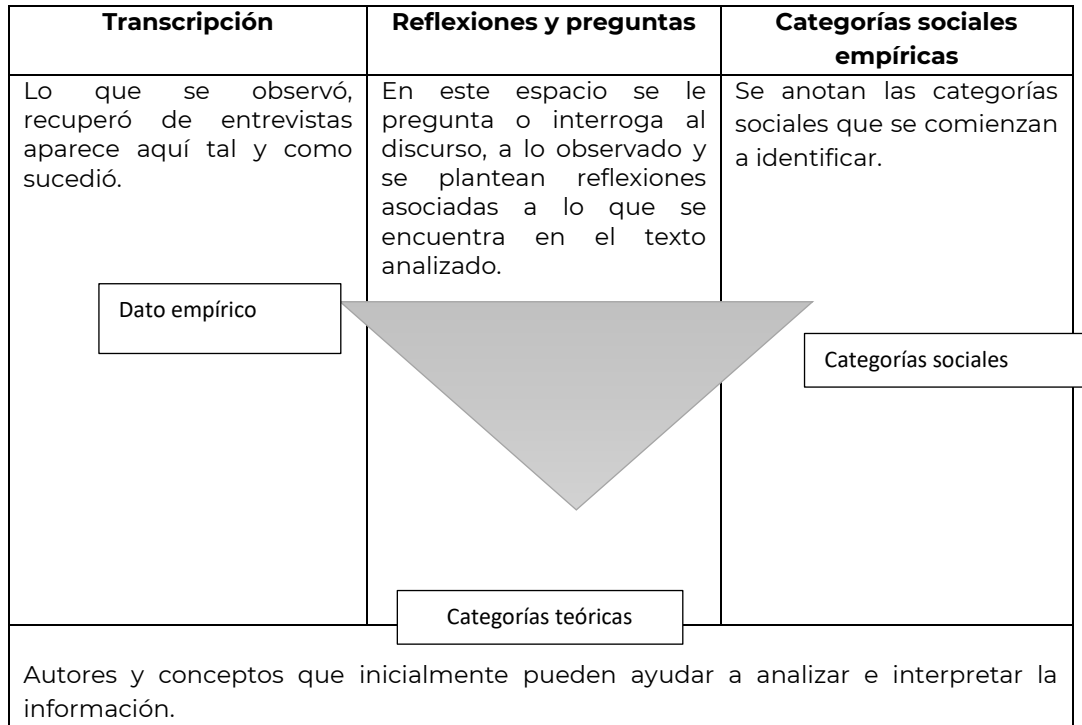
| Transcripción | Reflexiones y preguntas | Categorías sociales empíricas |
|---|---|---|
| Lo que se observó, recuperó de entrevistas aparece aquí tal y como sucedió. | En este espacio se le pregunta o interroga al discurso, a lo observado y se plantean reflexiones asociadas a lo que se encuentra en el texto analizado. | Se anotan las categorías sociales que se comienzan a identificar. |

Dato empírico

Categorías sociales

Categorías teóricas

Autores y conceptos que inicialmente pueden ayudar a analizar e interpretar la información.